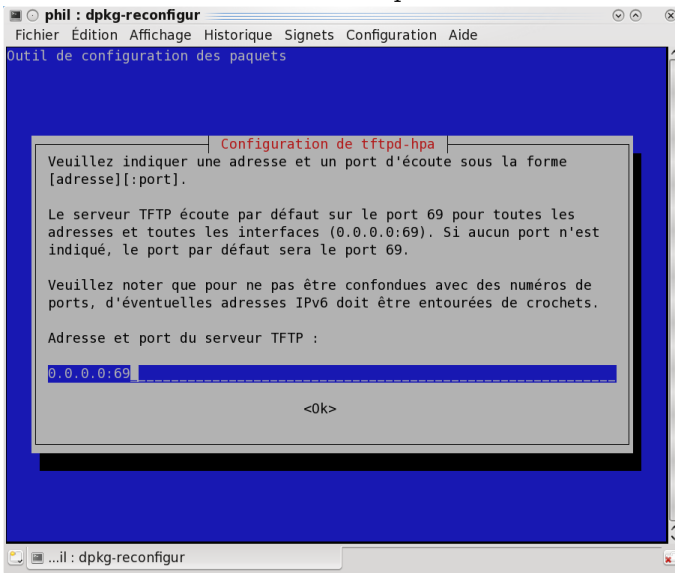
phil : dpkg-reconfigur

Fichier Édition Affichage Historique Signets Configuration Aide

Outil de configuration des paquets

Configuration de tftpd-hpa

Veuillez indiquer une adresse et un port d'écoute sous la forme [adresse][:port].

Le serveur TFTP écoute par défaut sur le port 69 pour toutes les adresses et toutes les interfaces (0.0.0.0:69). Si aucun port n'est indiqué, le port par défaut sera le port 69.

Veuillez noter que pour ne pas être confondues avec des numéros de ports, d'éventuelles adresses IPv6 doit être entourées de crochets.

Adresse et port du serveur TFTP :

0.0.0.0:69

<Ok>

...il : dpkg-reconfigur